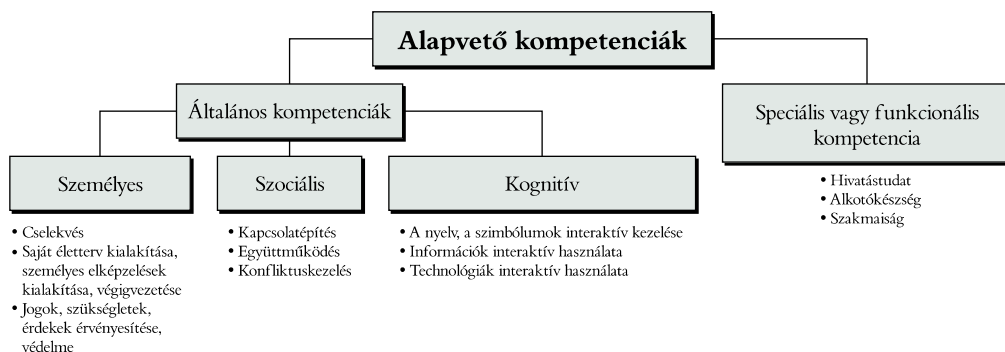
Alapvető kompetenciák

Általános kompetenciák

Speciális vagy funkcionális kompetencia

Személyes

Szociális

Kognitív

• Cselekvés
• Saját életterv kialakítása, személyes elképzelések kialakítása, végigvezetése
• Jogok, szükségletek, érdekek érvényesítése, védelme

• Kapcsolatépítés
• Együttműködés
• Konfliktuskezelés

• A nyelv, a szimbólumok interaktív kezelése
• Információk interaktív használata
• Technológiák interaktív használata

• Hivatástudat
• Alkotókészség
• Szakmaiság